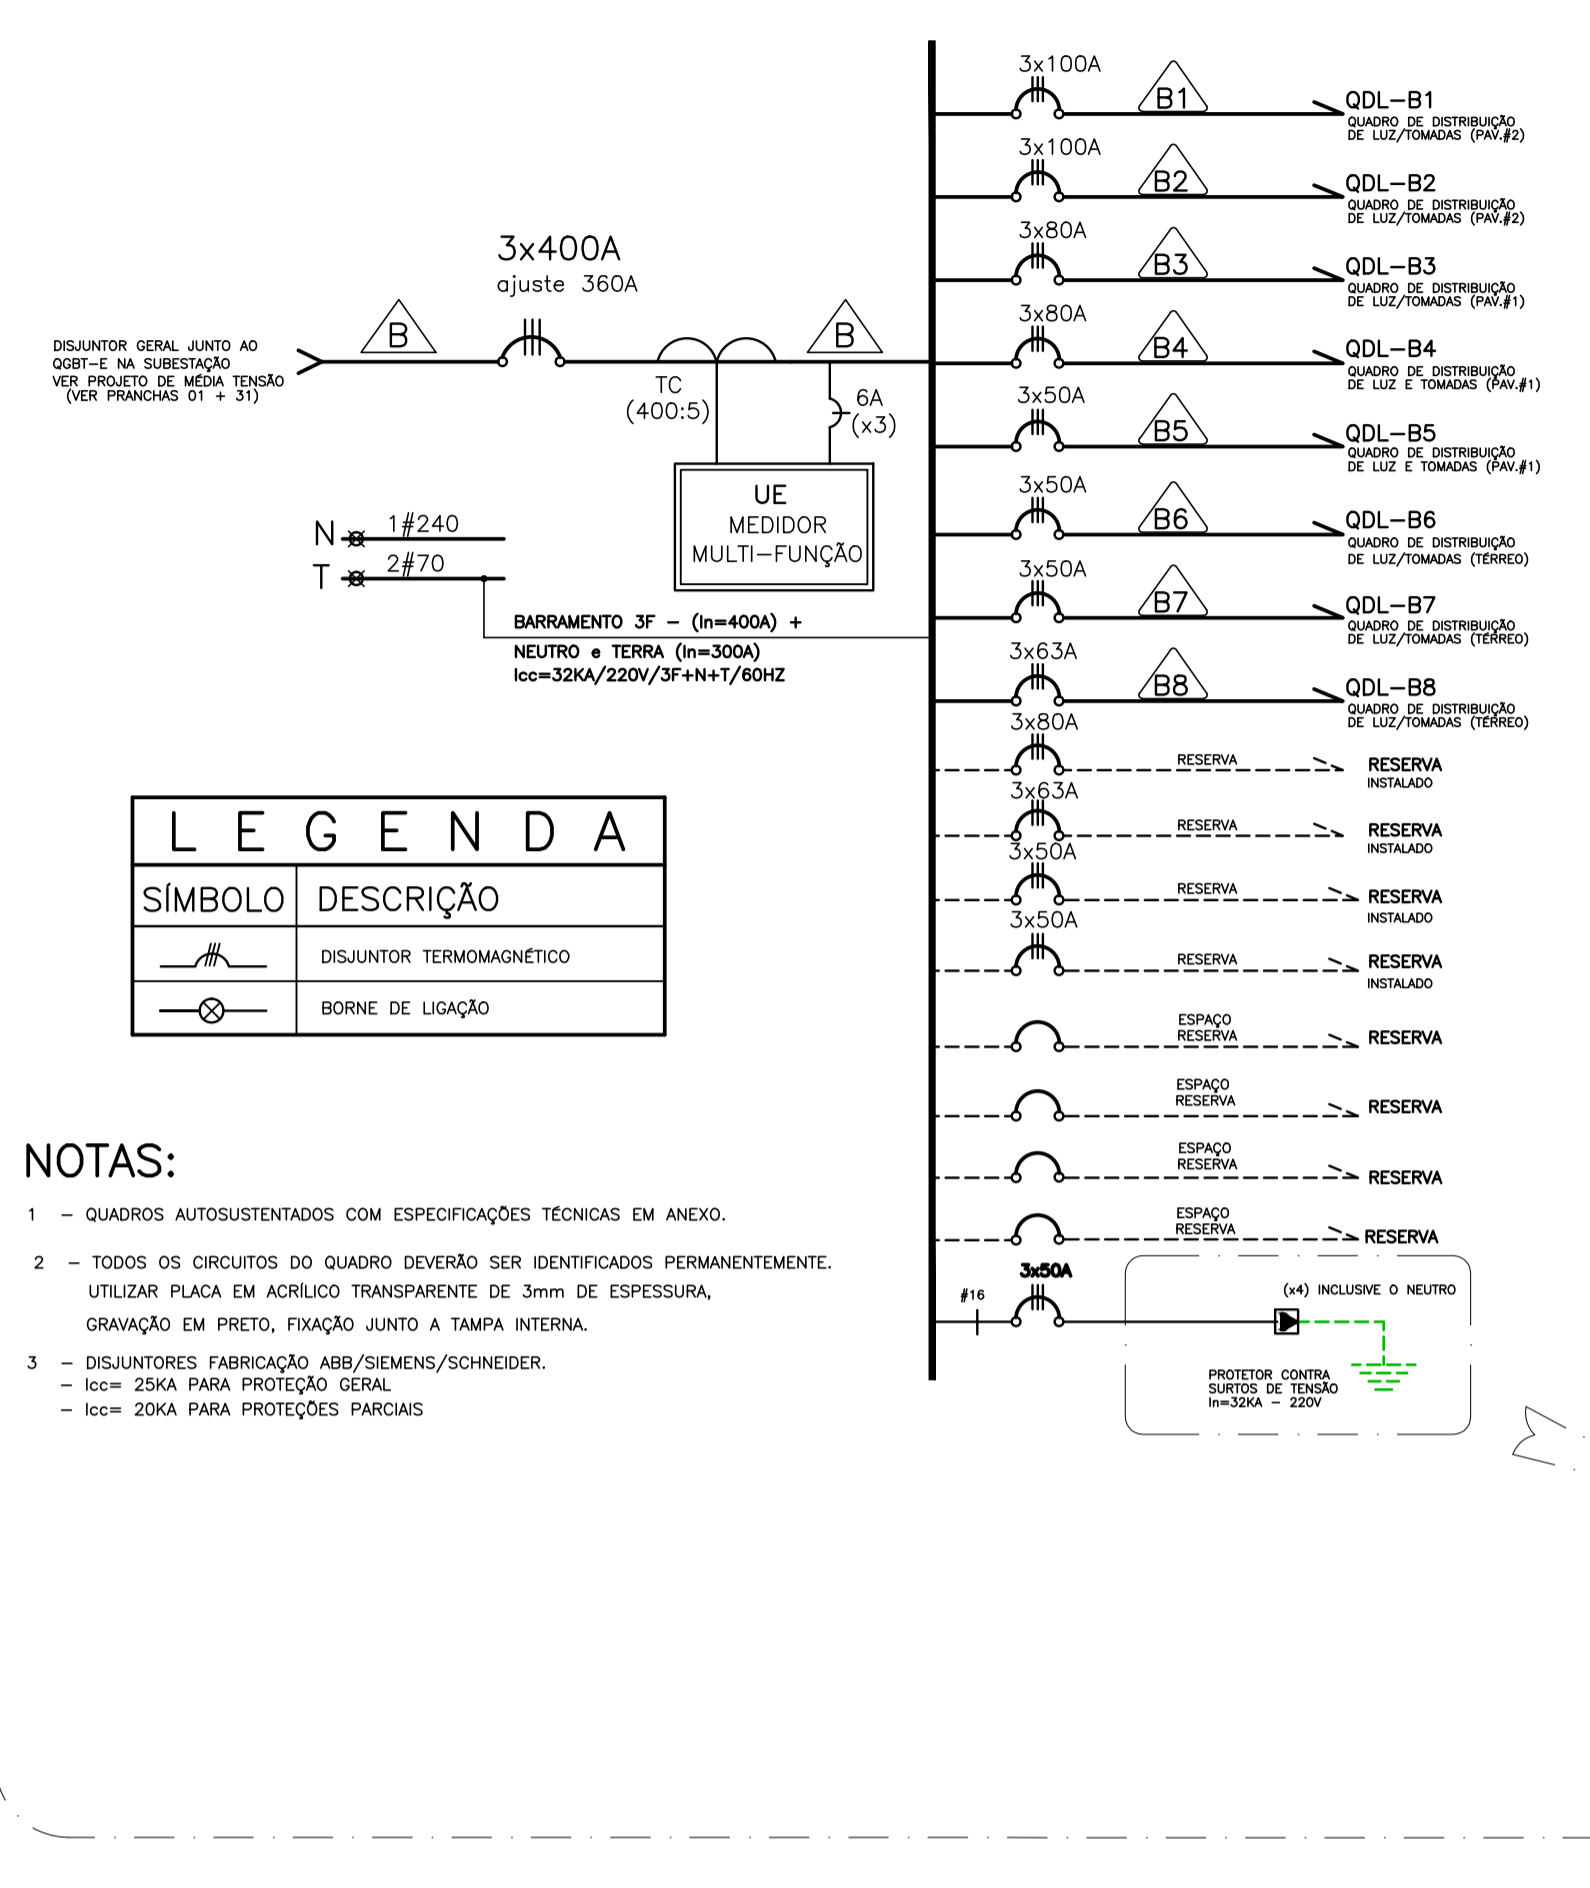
3x100A
B1
QDL–B1
QUADRO DE DISTRIBUIÇÃO DE LUZ/TOMADAS (PAV.#2)

3x100A
B2
QDL–B2
QUADRO DE DISTRIBUIÇÃO DE LUZ/TOMADAS (PAV.#2)

3x80A
B3
QDL–B3
QUADRO DE DISTRIBUIÇÃO DE LUZ/TOMADAS (PAV.#1)

3x80A
B4
QDL–B4
QUADRO DE DISTRIBUIÇÃO DE LUZ E TOMADAS (PAV.#1)

3x50A
B5
QDL–B5
QUADRO DE DISTRIBUIÇÃO DE LUZ E TOMADAS (PAV.#1)

3x50A
B6
QDL–B6
QUADRO DE DISTRIBUIÇÃO DE LUZ/TOMADAS (TÉRREO)

3x50A
B7
QDL–B7
QUADRO DE DISTRIBUIÇÃO DE LUZ/TOMADAS (TÉRREO)

3x63A
B8
QDL–B8
QUADRO DE DISTRIBUIÇÃO DE LUZ/TOMADAS (TÉRREO)

3x400A
ajuste 360A

DISJUNTOR GERAL JUNTO AO QGBT–E NA SUBESTAÇÃO VER PROJETO DE MÉDIA TENSÃO (VER PRANCHAS 01 + 31)

B
B
TC
(400:5)
6A
(x3)

UE
MEDIDOR
MULTI–FUNÇÃO

N 1#240
T 2#70

BARRAMENTO 3F – (In=400A) +
NEUTRO e TERRA (In=300A)
Icc=32KA/220V/3F+N+T/60HZ

3x80A
RESERVA
RESERVA
INSTALADO

3x63A
RESERVA
RESERVA
INSTALADO

3x50A
RESERVA
RESERVA
INSTALADO

3x50A
RESERVA
RESERVA
INSTALADO

ESPAÇO RESERVA
RESERVA

ESPAÇO RESERVA
RESERVA

ESPAÇO RESERVA
RESERVA

ESPAÇO RESERVA
RESERVA

| L E G E N D A | |
|---|---|
| SÍMBOLO | DESCRIÇÃO |
| | DISJUNTOR TERMOMAGNÉTICO |
| | BORNE DE LIGAÇÃO |

NOTAS:

1 – QUADROS AUTOSUSTENTADOS COM ESPECIFICAÇÕES TÉCNICAS EM ANEXO.

2 – TODOS OS CIRCUITOS DO QUADRO DEVERÃO SER IDENTIFICADOS PERMANENTEMENTE. UTILIZAR PLACA EM ACRÍLICO TRANSPARENTE DE 3mm DE ESPESSURA, GRAVAÇÃO EM PRETO, FIXAÇÃO JUNTO A TAMPA INTERNA.

3 – DISJUNTORES FABRICAÇÃO ABB/SIEMENS/SCHNEIDER.
– Icc= 25KA PARA PROTEÇÃO GERAL
– Icc= 20KA PARA PROTEÇÕES PARCIAIS

3x50A
#16
(x4) INCLUSIVE O NEUTRO
PROTETOR CONTRA SURTOS DE TENSÃO In=32KA – 220V